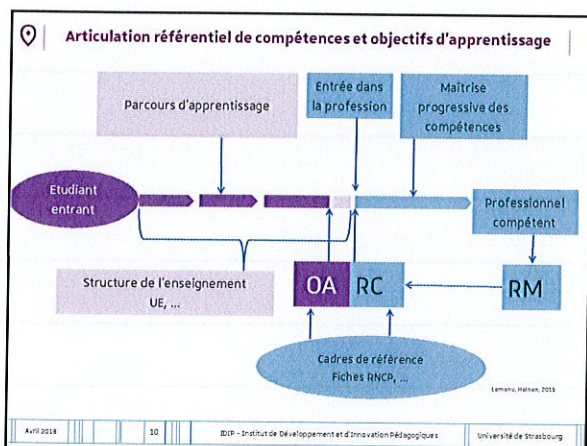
Articulation référentiel de compétences et objectifs d'apprentissage

Parcours d'apprentissage

Entrée dans la profession

Maîtrise progressive des compétences

Etudiant entrant

Professionnel compétent

Structure de l'enseignement UE, ...

OA

RC

RM

Cadres de référence Fiches RNCP, ...

Lemenu, Heinen, 2015

Avril 2018 | 10 | IDIP - Institut de Développement et d'Innovation Pédagogiques | Université de Strasbourg